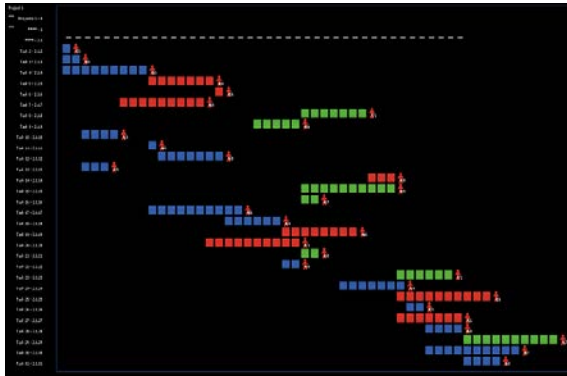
Project 1

Task 2 - 1.1.2
Task 3 - 1.1.3
Task 4 - 1.1.4
Task 5 - 1.1.5
Task 6 - 1.1.6
Task 7 - 1.1.7
Task 8 - 1.1.8
Task 9 - 1.1.9
Task 10 - 1.1.10
Task 11 - 1.1.11
Task 12 - 1.1.12
Task 13 - 1.1.13
Task 14 - 1.1.14
Task 15 - 1.1.15
Task 16 - 1.1.16
Task 17 - 1.1.17
Task 18 - 1.1.18
Task 19 - 1.1.19
Task 20 - 1.1.20
Task 21 - 1.1.21
Task 22 - 1.1.22
Task 23 - 1.1.23
Task 24 - 1.1.24
Task 25 - 1.1.25
Task 26 - 1.1.26
Task 27 - 1.1.27
Task 28 - 1.1.28
Task 29 - 1.1.29
Task 30 - 1.1.30
Task 31 - 1.1.31